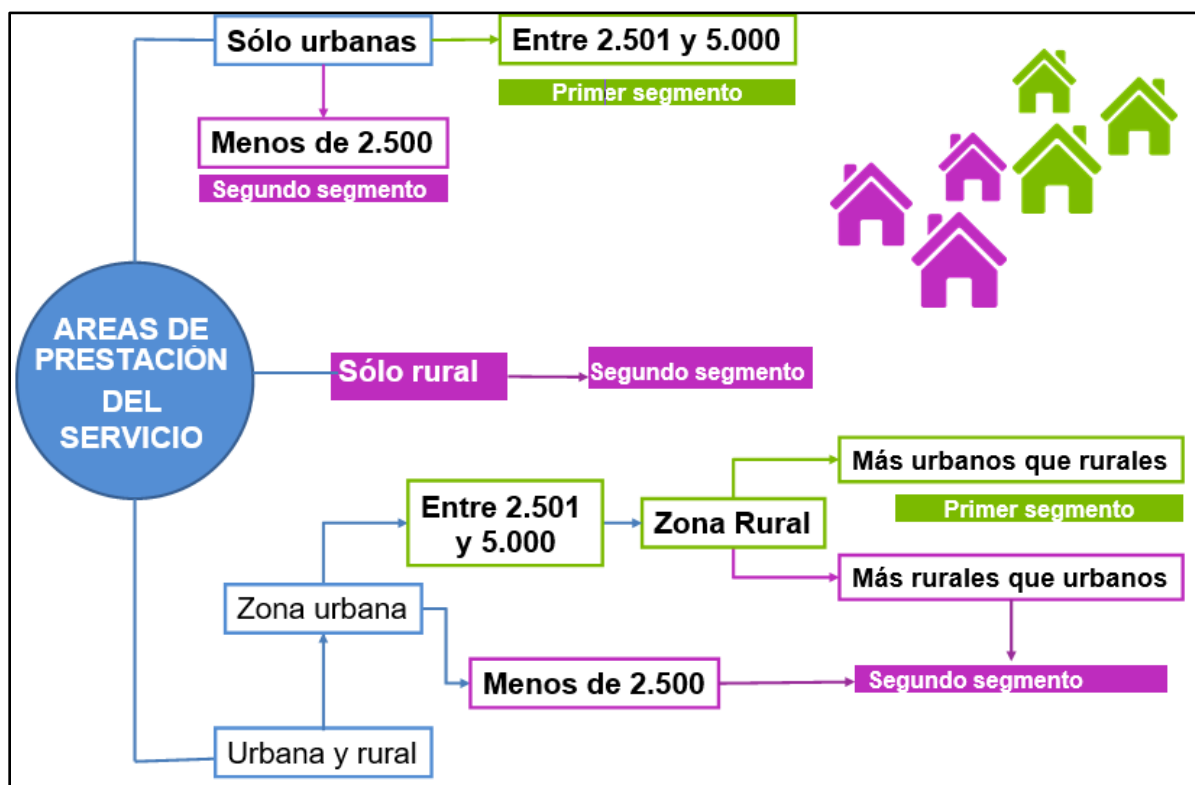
AREAS DE PRESTACIÓN DEL SERVICIO

Sólo urbanas

Entre 2.501 y 5.000

Primer segmento

Menos de 2.500

Segundo segmento

Sólo rural

Segundo segmento

Urbana y rural

Zona urbana

Entre 2.501 y 5.000

Zona Rural

Más urbanos que rurales

Primer segmento

Más rurales que urbanos

Menos de 2.500

Segundo segmento